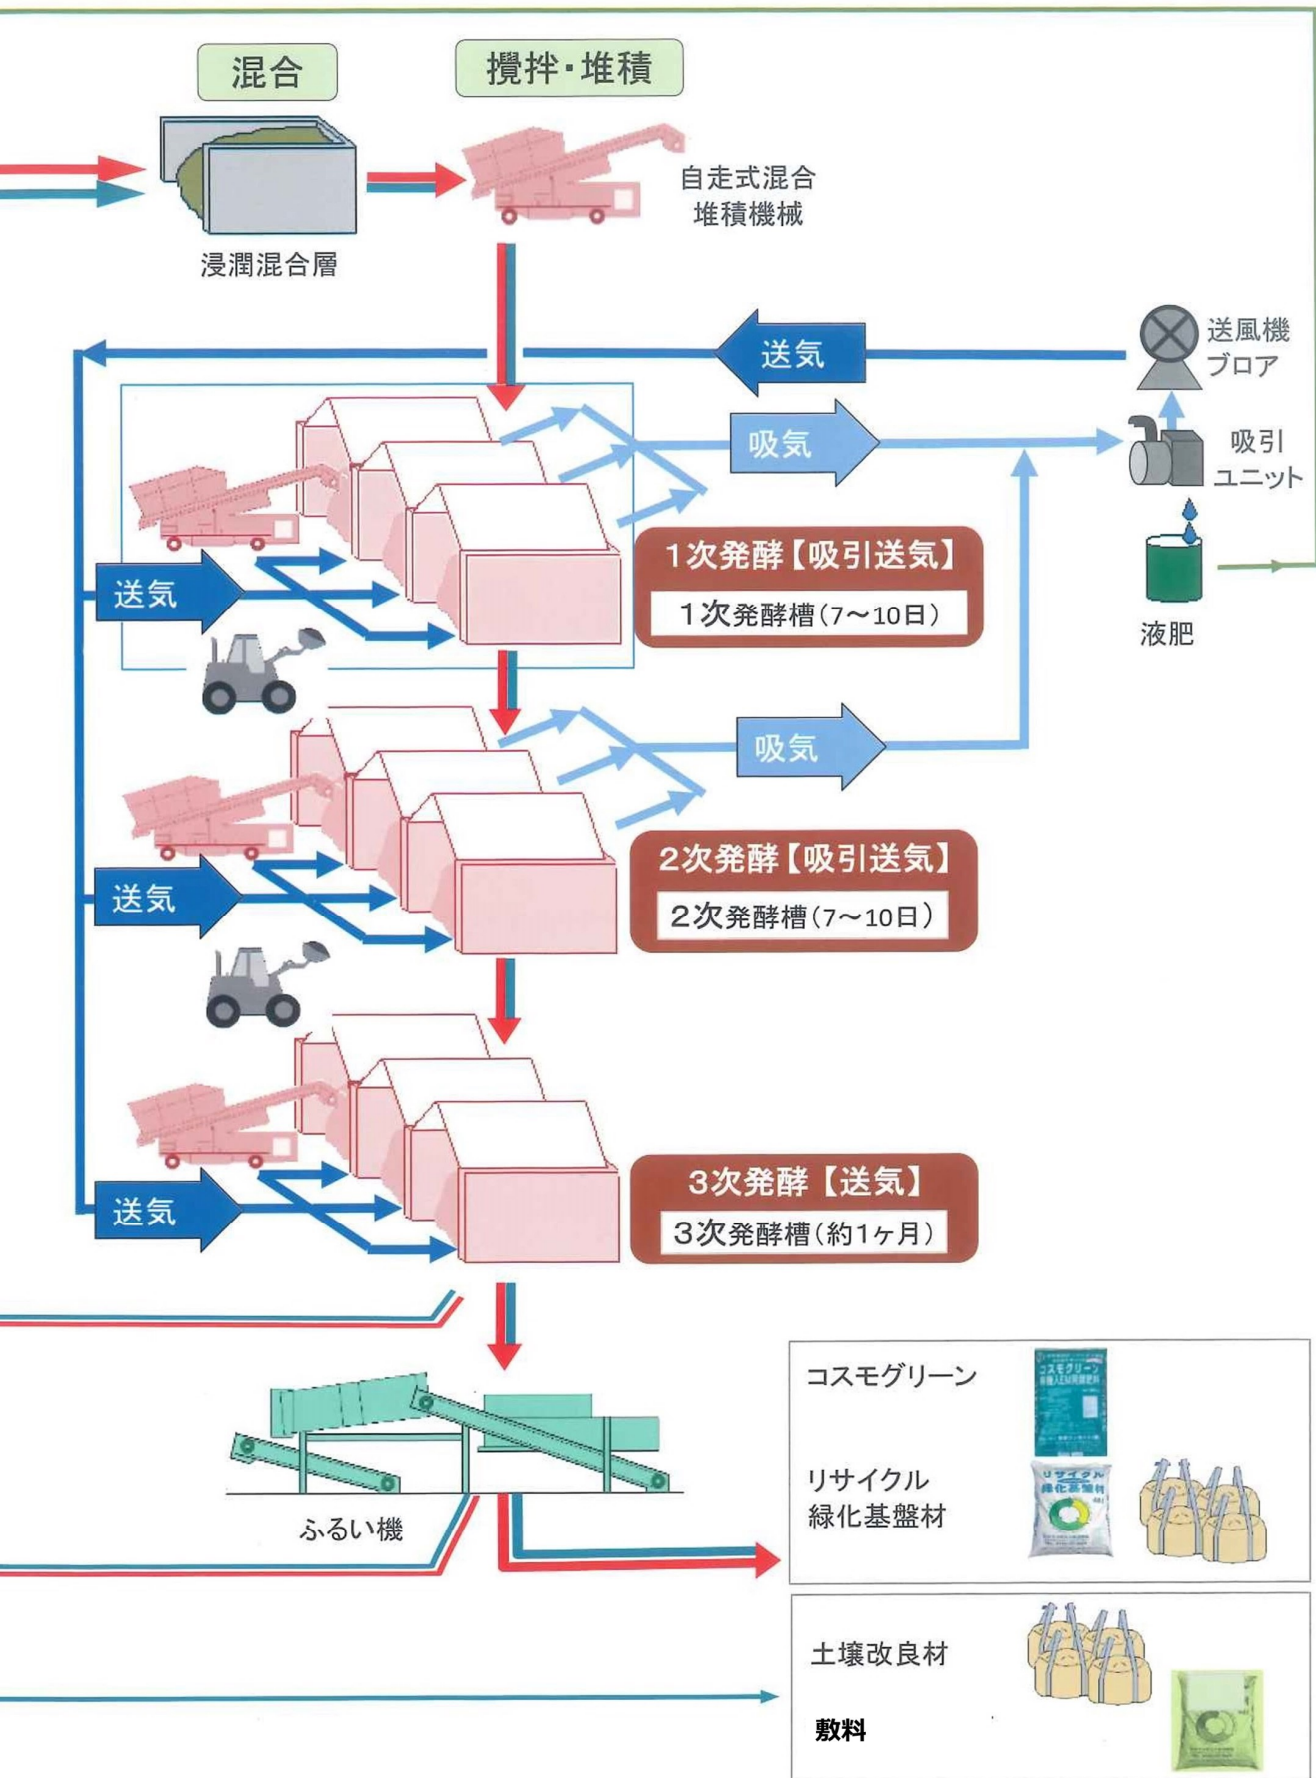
混合

攪拌・堆積

自走式混合
堆積機械

浸潤混合層

送気

送風機
ブロア

吸気

吸引
ユニット

1次発酵【吸引送気】
1次発酵槽(7～10日)

送気

液肥

吸気

2次発酵【吸引送気】
2次発酵槽(7～10日)

送気

3次発酵【送気】
3次発酵槽(約1ヶ月)

送気

ふるい機

コスモグリーン

リサイクル
緑化基盤材

土壌改良材

敷料